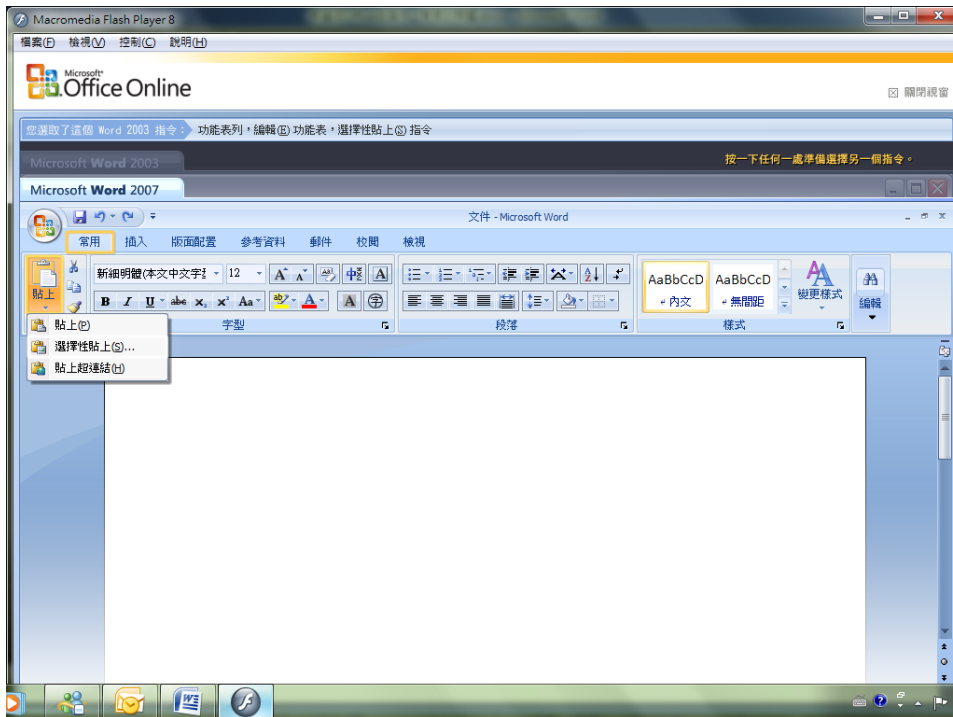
Macromedia Flash Player 8

檔案(F) 檢視(V) 控制(C) 說明(H)

Microsoft Office Online

關閉視窗

您選取了這個 Word 2003 指令： 功能表列，編輯(E) 功能表，選擇性貼上(S) 指令

Microsoft Word 2003

按一下任何一處準備選擇另一個指令。

Microsoft Word 2007

文件 - Microsoft Word

常用 插入 版面配置 參考資料 郵件 校閱 檢視

貼上

新細明體(本文中文字 12

B I U abc $x_2$ $x^2$ Aa A

字型

段落

AaBbCcD 內文

AaBbCcD 無間距

變更樣式

樣式

編輯

貼上(P)

選擇性貼上(S)...

貼上超連結(H)